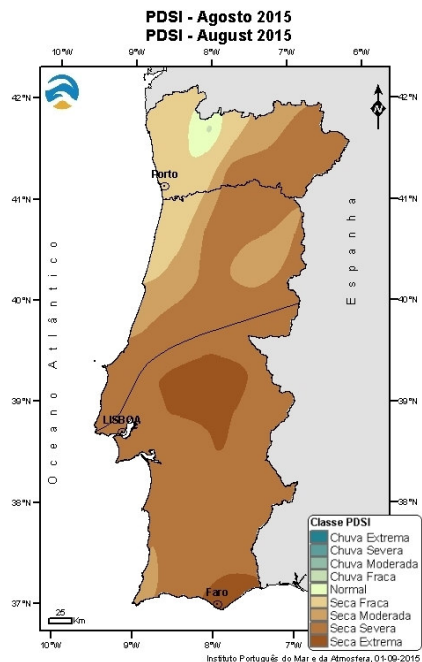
PDSI - Agosto 2015
PDSI - August 2015

10°W 9°W 8°W 7°W 6°W

42°N 41°N 40°N 39°N 38°N 37°N

42°N 41°N 40°N 39°N 38°N 37°N

N

Porto

Oceano Atlântico

Espanha

LISBOA

Faro

25 Km

10°W 9°W 8°W 7°W

Classe PDSI
Chuva Extrema
Chuva Severa
Chuva Moderada
Chuva Fraca
Normal
Seca Fraca
Seca Moderada
Seca Severa
Seca Extrema

Instituto Português do Mar e da Atmosfera, 01-09-2015